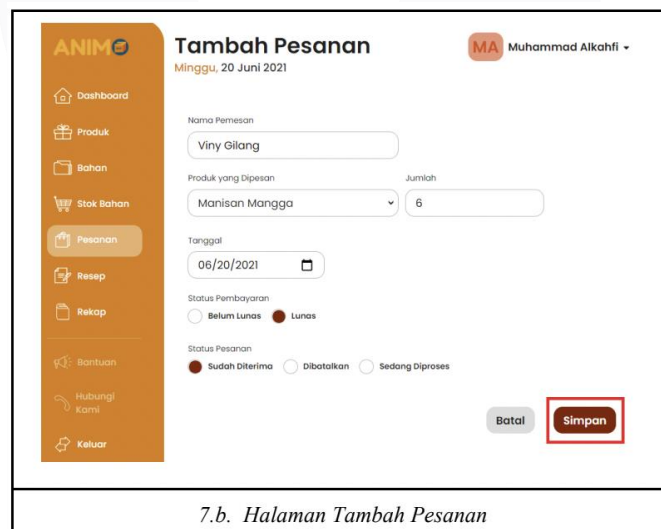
ANIMO

Dashboard

Produk

Bahan

Stok Bahan

Pesanan

Resep

Rekap

Bantuan

Hubungi Kami

Keluar

Tambah Pesanan

Minggu, 20 Juni 2021

MA Muhammad Alkahfi

Nama Pemesan

Viny Gilang

Produk yang Dipesan

Manisan Mangga

Jumlah

6

Tanggal

06/20/2021

Status Pembayaran

Belum Lunas

Lunas

Status Pesanan

Sudah Diterima

Dibatalkan

Sedang Diproses

Batal

Simpan

7.b. Halaman Tambah Pesanan